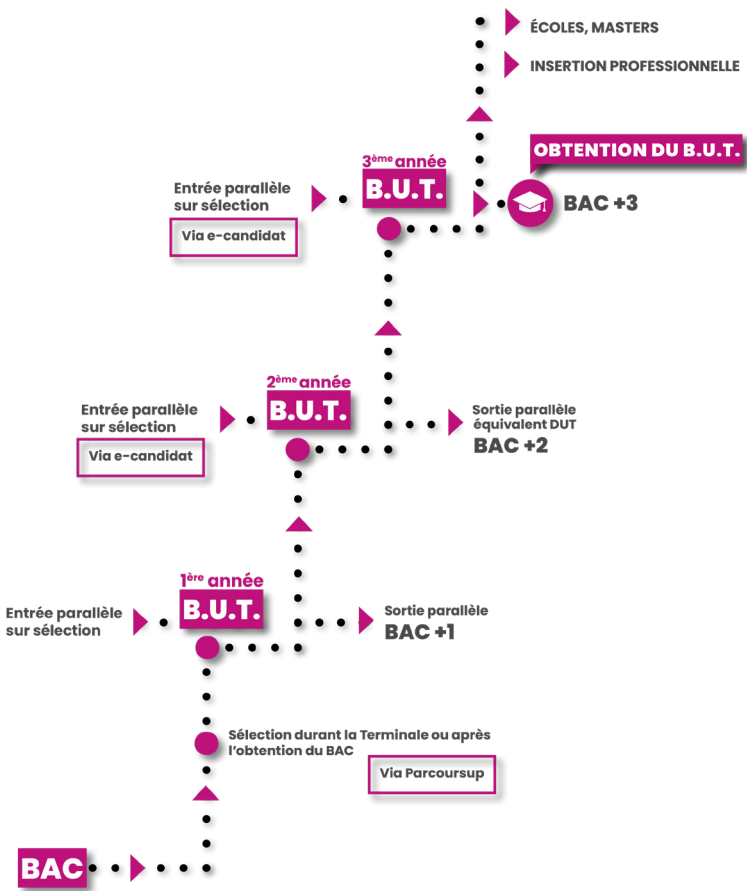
ÉCOLES, MASTERS

INSERTION PROFESSIONNELLE

OBTENTION DU B.U.T.

BAC +3

$3^{ème}$ année
B.U.T.

Entrée parallèle sur sélection

Via e-candidat

$2^{ème}$ année
B.U.T.

Entrée parallèle sur sélection

Via e-candidat

Sortie parallèle équivalent DUT
BAC +2

$1^{ère}$ année
B.U.T.

Entrée parallèle sur sélection

Sortie parallèle
BAC +1

Sélection durant la Terminale ou après l'obtention du BAC

Via Parcoursup

BAC